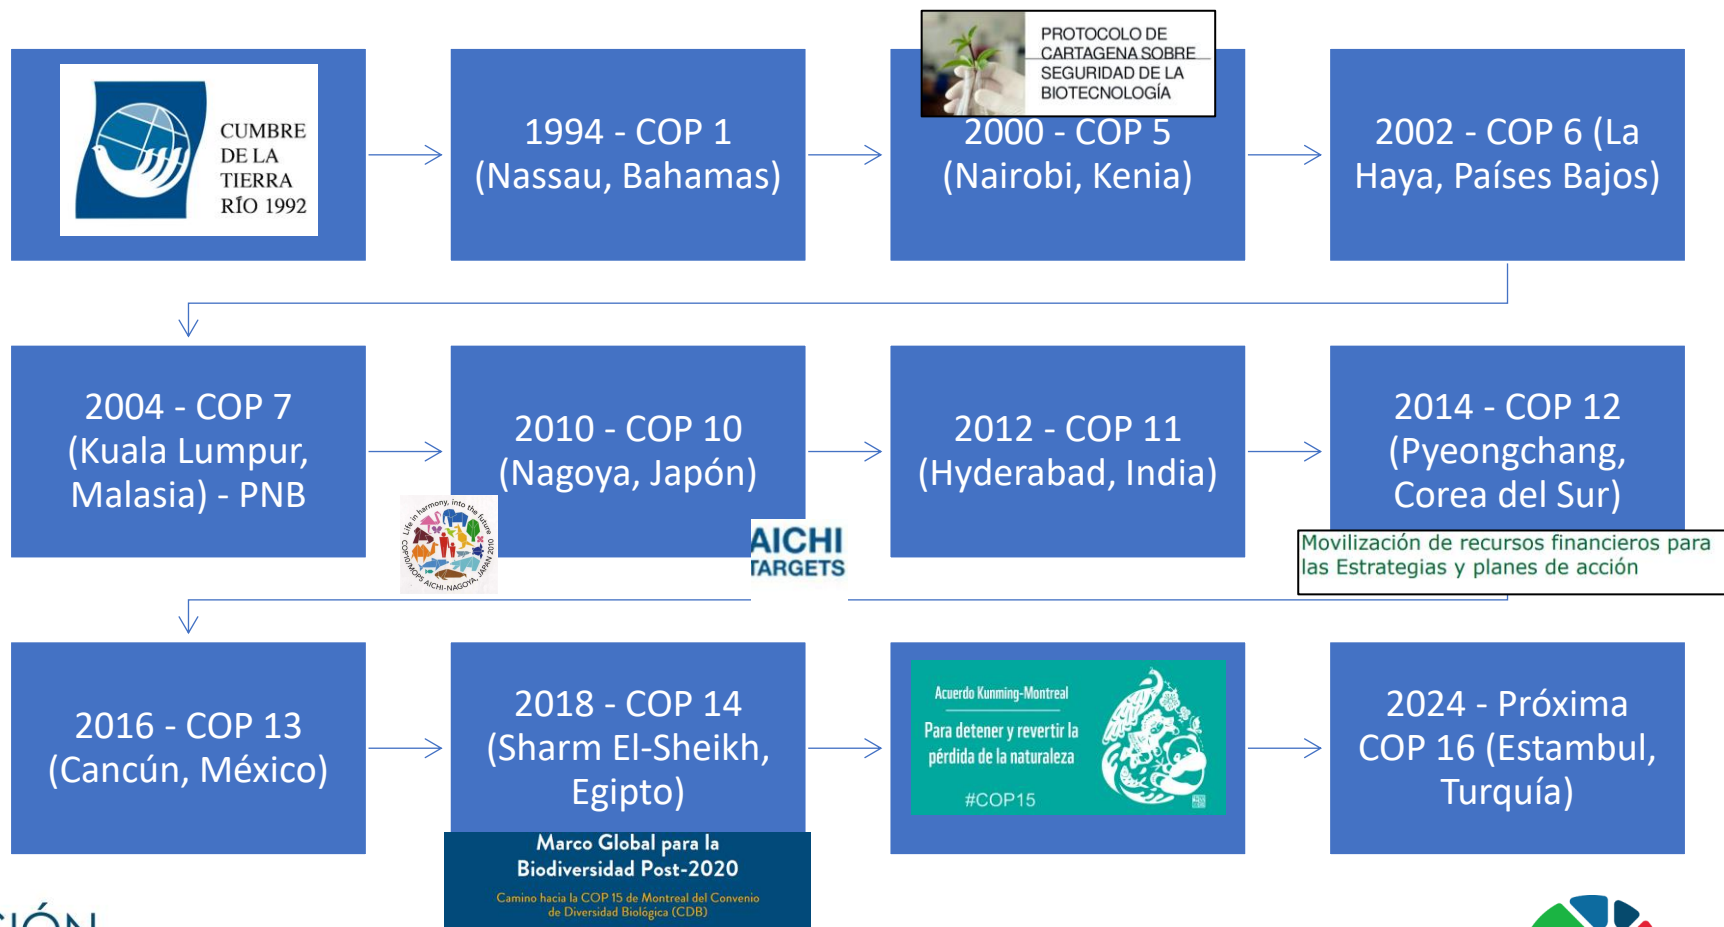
CUMBRE DE LA TIERRA RÍO 1992

1994 - COP 1 (Nassau, Bahamas)

PROTOCOLO DE CARTAGENA SOBRE SEGURIDAD DE LA BIOTECNOLOGÍA

2000 - COP 5 (Nairobi, Kenia)

2002 - COP 6 (La Haya, Países Bajos)

2004 - COP 7 (Kuala Lumpur, Malasia) - PNB

Life in harmony, into the future COP10/MOP5 AICHI-NAGOYA JAPAN 2010

2010 - COP 10 (Nagoya, Japón)

AICHI TARGETS

2012 - COP 11 (Hyderabad, India)

2014 - COP 12 (Pyeongchang, Corea del Sur)

Movilización de recursos financieros para las Estrategias y planes de acción

2016 - COP 13 (Cancún, México)

2018 - COP 14 (Sharm El-Sheikh, Egipto)

Marco Global para la Biodiversidad Post-2020

Camino hacia la COP 15 de Montreal del Convenio de Diversidad Biológica (CDB)

Acuerdo Kunming-Montreal

Para detener y revertir la pérdida de la naturaleza

#COP15

2024 - Próxima COP 16 (Estambul, Turquía)

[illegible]IÓN